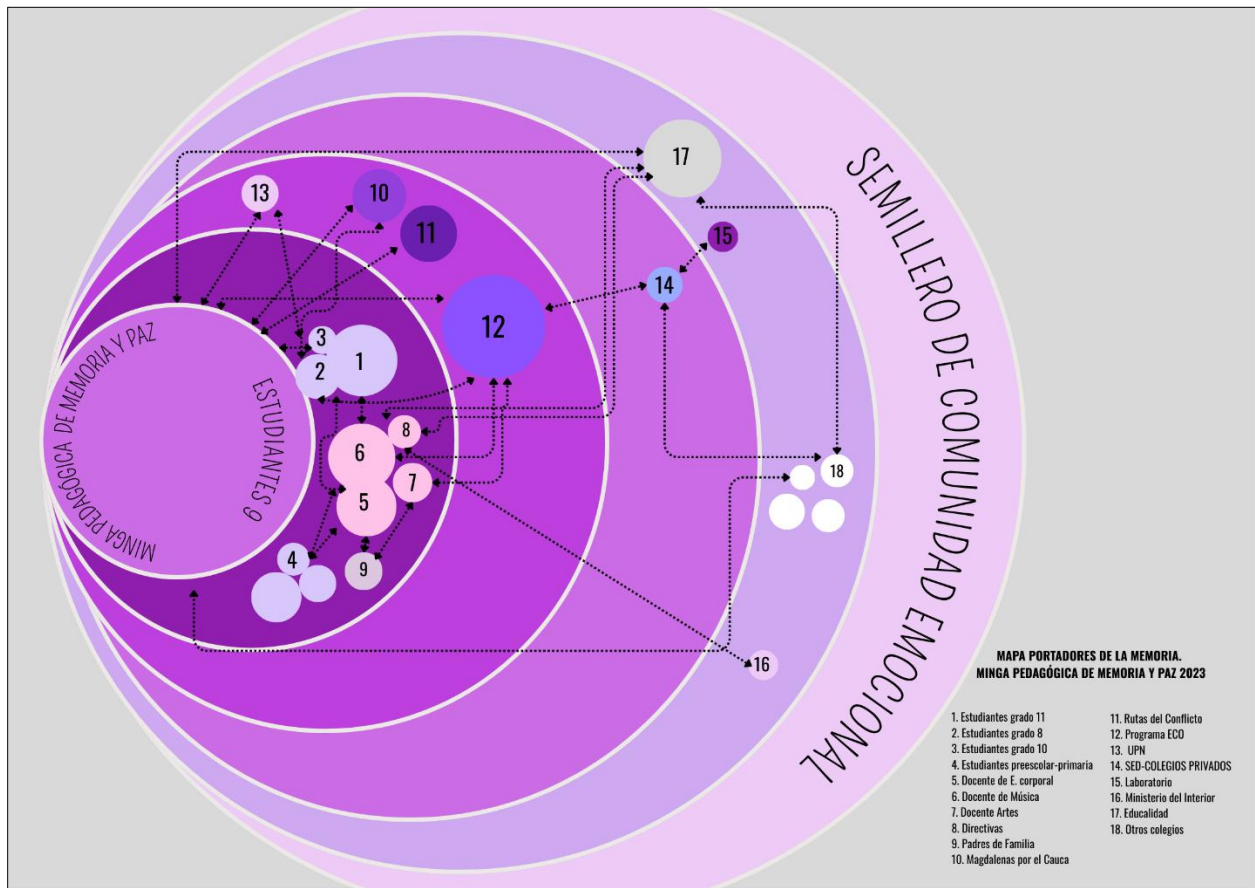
SEMILLERO DE COMUNIDAD EMOCIONAL

MINGA PEDAGÓGICA DE MEMORIA Y PAZ

ESTUDIANTES 9

17
13
10
11
15
14
12
3
1
2
8
6
5
7
4
9
18
16

MAPA PORTADORES DE LA MEMORIA.
MINGA PEDAGÓGICA DE MEMORIA Y PAZ 2023

1. Estudiantes grado 11
2. Estudiantes grado 8
3. Estudiantes grado 10
4. Estudiantes preescolar-primaria
5. Docente de E. corporal
6. Docente de Música
7. Docente Artes
8. Directivas
9. Padres de Familia
10. Magdalenas por el Cauca

11. Rutas del Conflicto
12. Programa ECO
13. UPN
14. SED-COLEGIOS PRIVADOS
15. Laboratorio
16. Ministerio del Interior
17. Educalidad
18. Otros colegios